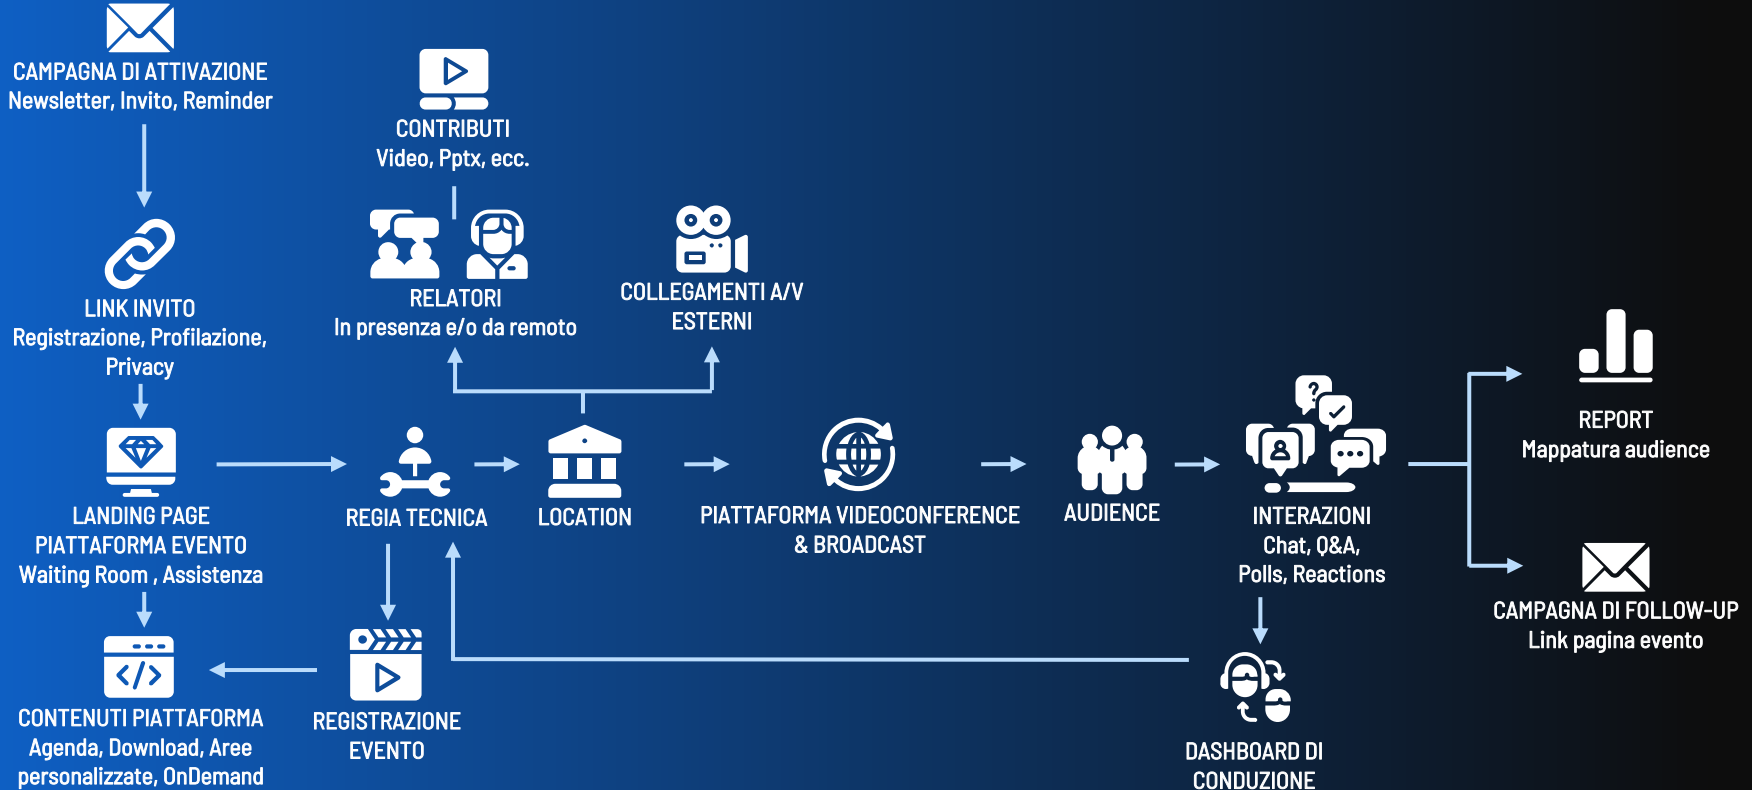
CAMPAGNA DI ATTIVAZIONE
Newsletter, Invito, Reminder

CONTRIBUTI
Video, Pptx, ecc.

LINK INVITO
Registrazione, Profilazione, Privacy

RELATORI
In presenza e/o da remoto

COLLEGAMENTI A/V
ESTERNI

REPORT
Mappatura audience

LANDING PAGE
PIATTAFORMA EVENTO
Waiting Room , Assistenza

REGIA TECNICA

LOCATION

PIATTAFORMA VIDEOCONFERENCE
& BROADCAST

AUDIENCE

INTERAZIONI
Chat, Q&A,
Polls, Reactions

CAMPAGNA DI FOLLOW-UP
Link pagina evento

CONTENUTI PIATTAFORMA
Agenda, Download, Aree personalizzate, OnDemand

REGISTRAZIONE
EVENTO

DASHBOARD DI
CONDUZIONE